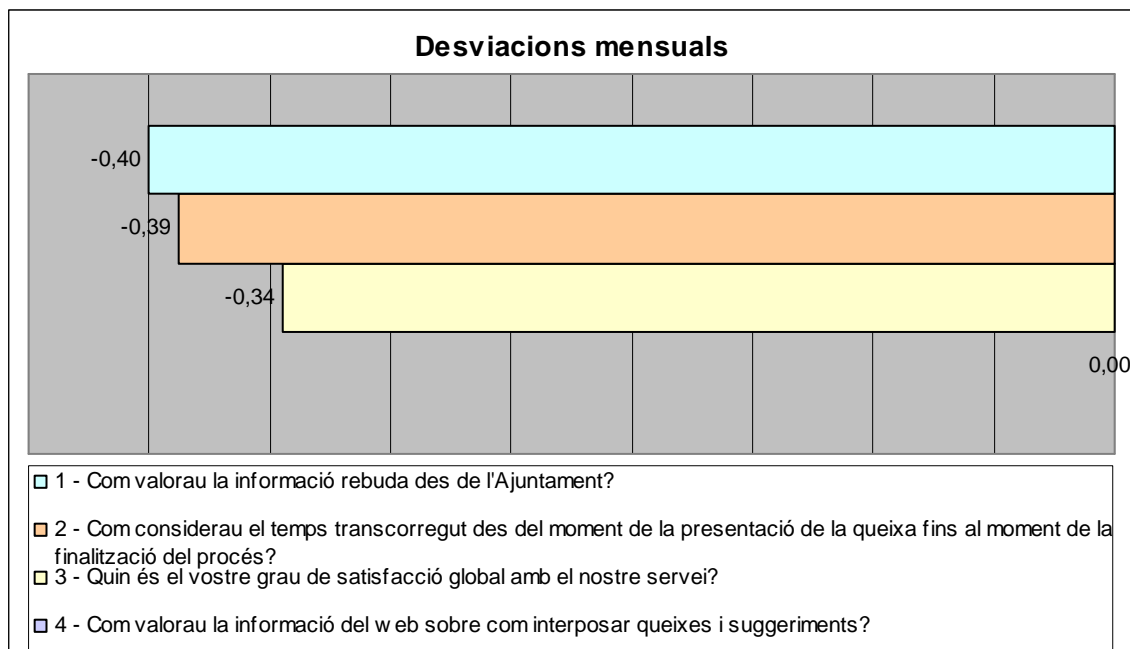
Desviacions mensuals

-0,40

-0,39

-0,34

0,00

1 - Com valorau la informació rebuda des de l'Ajuntament?

2 - Com considerau el temps transcorregut des del moment de la presentació de la queixa fins al moment de la finalització del procés?

3 - Quin és el vostre grau de satisfacció global amb el nostre servei?

4 - Com valorau la informació del w eb sobre com interposar queixes i suggeriments?